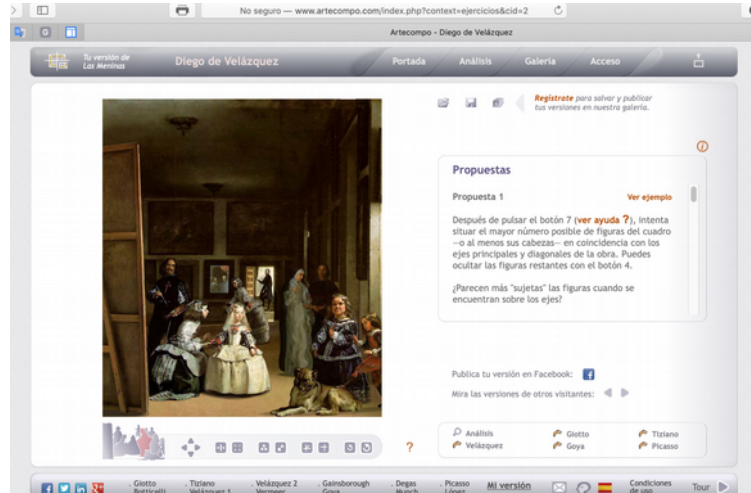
No seguro — www.artecompo.com/index.php?context=ejercicios&cid=2

Artecompo - Diego de Velázquez

Tu versión de Las Meninas

Diego de Velázquez

Portada

Análisis

Galería

Acceso

Regístrate para salvar y publicar tus versiones en nuestra galería.

Propuestas

Propuesta 1

Ver ejemplo

Después de pulsar el botón 7 (ver ayuda ?), intenta situar el mayor número posible de figuras del cuadro —o al menos sus cabezas— en coincidencia con los ejes principales y diagonales de la obra. Puedes ocultar las figuras restantes con el botón 4.

¿Parecen más "sujetas" las figuras cuando se encuentran sobre los ejes?

Publica tu versión en Facebook:

Mira las versiones de otros visitantes:

?

Análisis

Velázquez

Giotto

Goya

Tiziano

Picasso

Giotto Botticelli

Tiziano Velázquez 1

Velázquez 2 Vermeer

Gainsborough Goya

Degas Munch

Picasso López

Mi versión

Condiciones de uso

Tour